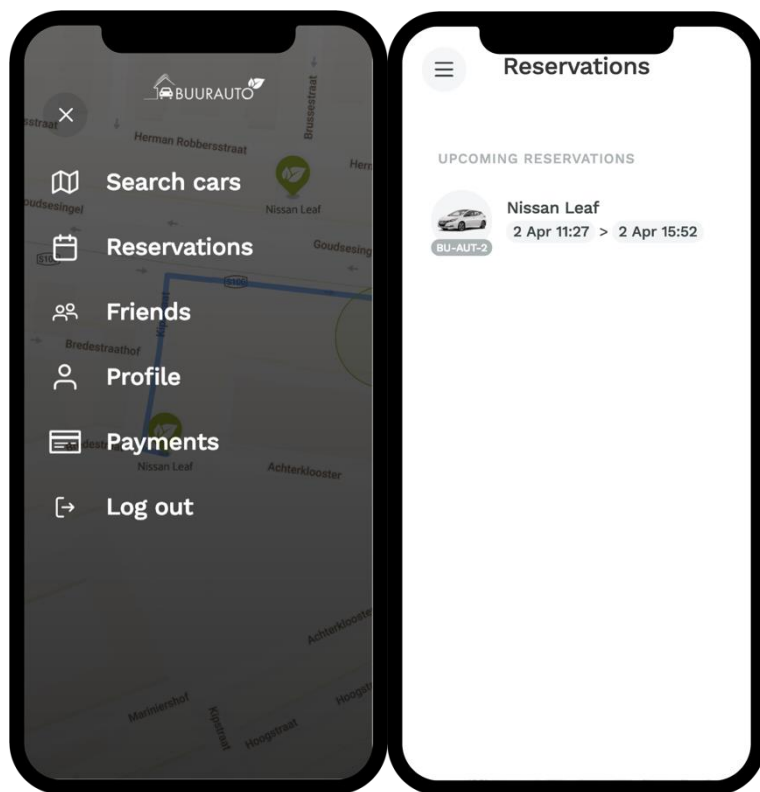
BUURAUTO

Herman Robbersstraat
Brussestraat
Nissan Leaf
Goudsesingel
Bredestraathof
Nissan Leaf
Achterklooster
Achterklooster
Marnixhof
Kipstraat
Hoogstraat
Hoogstraat

Search cars
Reservations
Friends
Profile
Payments
Log out

Reservations

UPCOMING RESERVATIONS

Nissan Leaf
2 Apr 11:27 > 2 Apr 15:52
BU-AUT-2